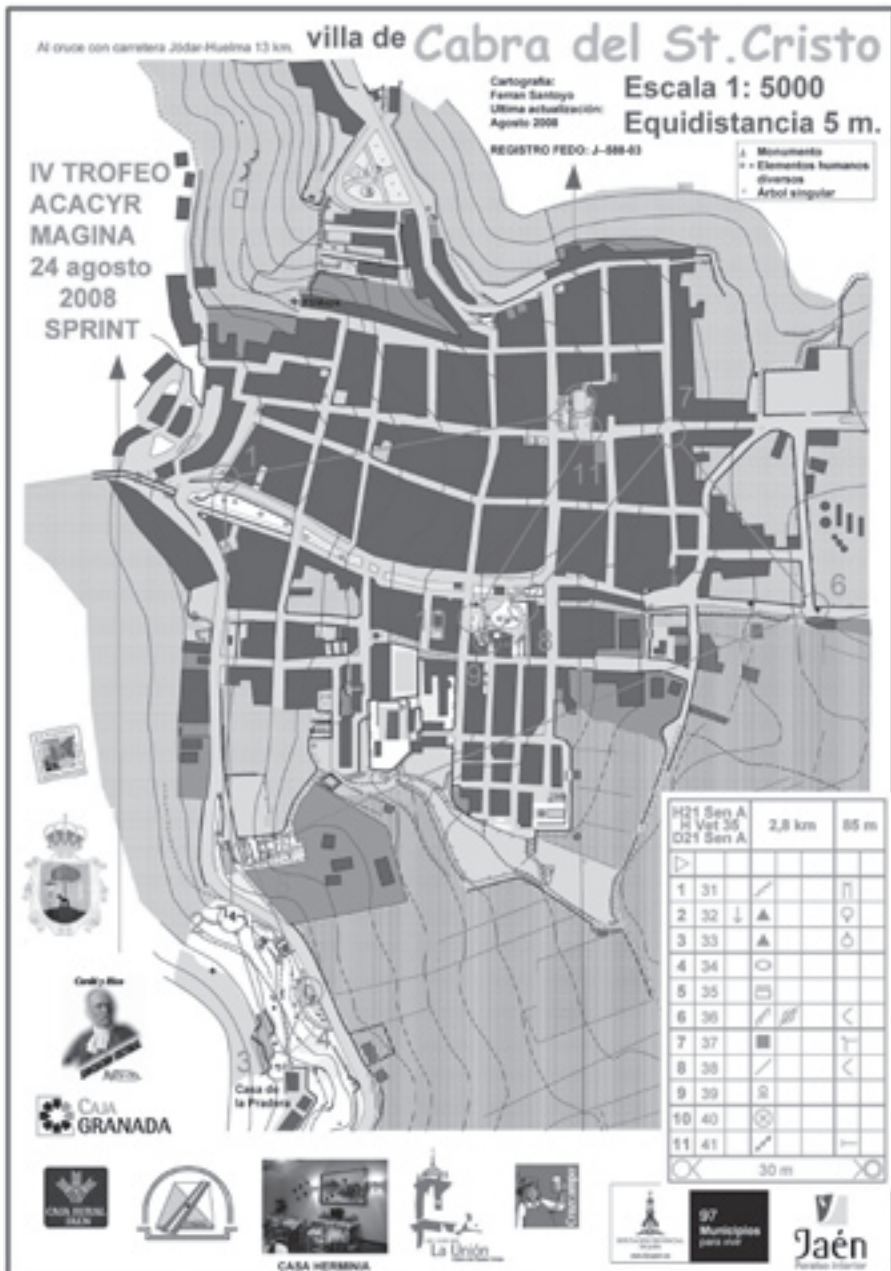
Al cruce con carretera Jódar-Huelma 13 km.

villa de Cabra del St.Cristo

Cartografía: Fernan Santoyo
Ultima actualización: Agosto 2008

Escala 1: 5000
Equidistancia 5 m.

REGISTRO FEDO: J–588-03

Monumento
Elementos humanos diversos
Árbol singular

IV TROFEO ACACYR MAGINA
24 agosto 2008
SPRINT

1
7
11
6
8
9
3
14

Casa de la Pradera

| H21 Sen A H Vet 35 D21 Sen A | | 2,8 km | | | | 85 m |
|---|---|---|---|---|---|---|
| ▷ | | | | | | |
| 1 | 31 | | | | | |
| 2 | 32 | | | | | |
| 3 | 33 | | | | | |
| 4 | 34 | | | | | |
| 5 | 35 | | | | | |
| 6 | 36 | | | | | |
| 7 | 37 | | | | | |
| 8 | 38 | | | | | |
| 9 | 39 | | | | | |
| 10 | 40 | | | | | |
| 11 | 41 | | | | | |
| | | 30 m | | | | |

Caja GRANADA

CASA HERMINIA

La Unión

97 Municipios para vivir

Jaén